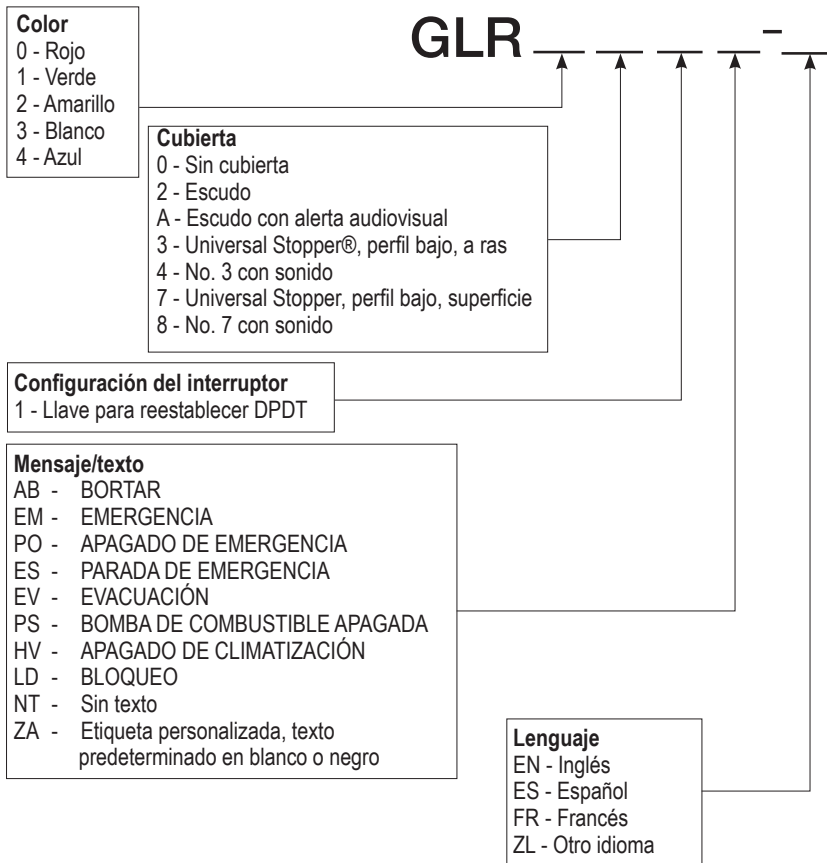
GLR _ _ _ _-_

**Color**
0 - Rojo
1 - Verde
2 - Amarillo
3 - Blanco
4 - Azul

**Cubierta**
0 - Sin cubierta
2 - Escudo
A - Escudo con alerta audiovisual
3 - Universal Stopper®, perfil bajo, a ras
4 - No. 3 con sonido
7 - Universal Stopper, perfil bajo, superficie
8 - No. 7 con sonido

**Configuración del interruptor**
1 - Llave para reestablecer DPDT

**Mensaje/texto**
AB - BORTAR
EM - EMERGENCIA
PO - APAGADO DE EMERGENCIA
ES - PARADA DE EMERGENCIA
EV - EVACUACIÓN
PS - BOMBA DE COMBUSTIBLE APAGADA
HV - APAGADO DE CLIMATIZACIÓN
LD - BLOQUEO
NT - Sin texto
ZA - Etiqueta personalizada, texto predeterminado en blanco o negro

**Lenguaje**
EN - Inglés
ES - Español
FR - Francés
ZL - Otro idioma